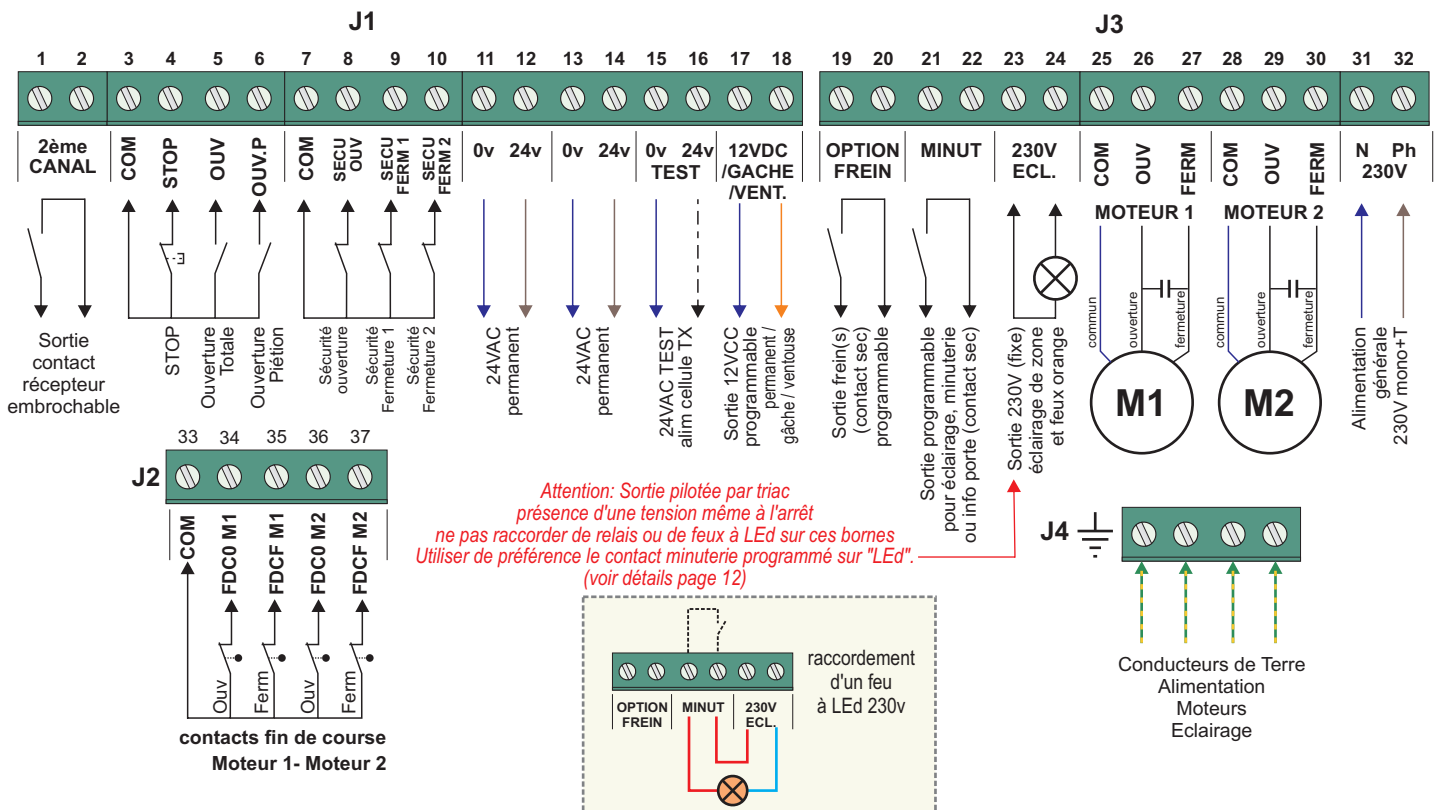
J1

J3

1 2 3 4 5 6 7 8 9 10 11 12 13 14 15 16 17 18 19 20 21 22 23 24 25 26 27 28 29 30 31 32

2ème CANAL
COM
STOP
OUV
OUV.P
COM
SECU OUV
SECU FERM 1
SECU FERM 2
0v 24v
0v 24v
0v 24v TEST
12VDC /GACHE /VENT.
OPTION FREIN
MINUT
230V ECL.
COM
OUV
FERM
COM
OUV
FERM
N Ph 230V

MOTEUR 1
MOTEUR 2

Sortie contact récepteur embrochable

STOP
Ouverture Totale
Ouverture Piétion

Sécurité ouverture
Sécurité Fermeture 1
Sécurité Fermeture 2

24VAC permanent
24VAC permanent
24VAC TEST alim cellule TX
Sortie 12VCC programmable permanent / gâche / ventouse

Sortie frein(s) (contact sec) programmable
Sortie programmable pour éclairage, minuterie ou info porte (contact sec)
Sortie 230V (fixe) éclairage de zone et feux orange

commun
ouverture
fermeture
M1
commun
ouverture
fermeture
M2

Alimentation générale 230V mono+T

J2
33 34 35 36 37
COM
FDC0 M1
FDCF M1
FDC0 M2
FDCF M2
Ouv
Ferm
Ouv
Ferm
contacts fin de course
Moteur 1- Moteur 2

Attention: Sortie pilotée par triac
présence d'une tension même à l'arrêt
ne pas raccorder de relais ou de feux à LEd sur ces bornes
Utiliser de préférence le contact minuterie programmé sur "LEd".
(voir détails page 12)

OPTION FREIN
MINUT
230V ECL.
raccordement d'un feu à LEd 230v

J4
Conducteurs de Terre
Alimentation
Moteurs
Eclairage